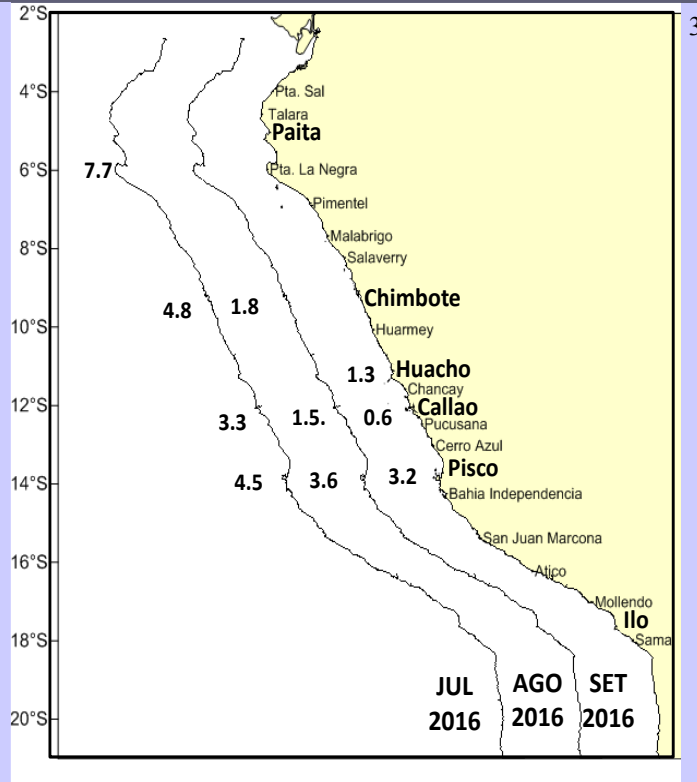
2°S
4°S
6°S
8°S
10°S
12°S
14°S
16°S
18°S
20°S

3

Pta. Sal
Talara
Paita
Pta. La Negra
Pimentel
Malabrigo
Salaverry
Chimbote
Huarmey
Huacho
Chancay
Callao
Pucusana
Cerro Azul
Pisco
Bahia Independencia
San Juan Marcona
Atico
Mollendo
Ilo
Sama

7.7
4.8
1.8
1.3
3.3
1.5.
0.6
4.5
3.6
3.2

JUL 2016
AGO 2016
SET 2016